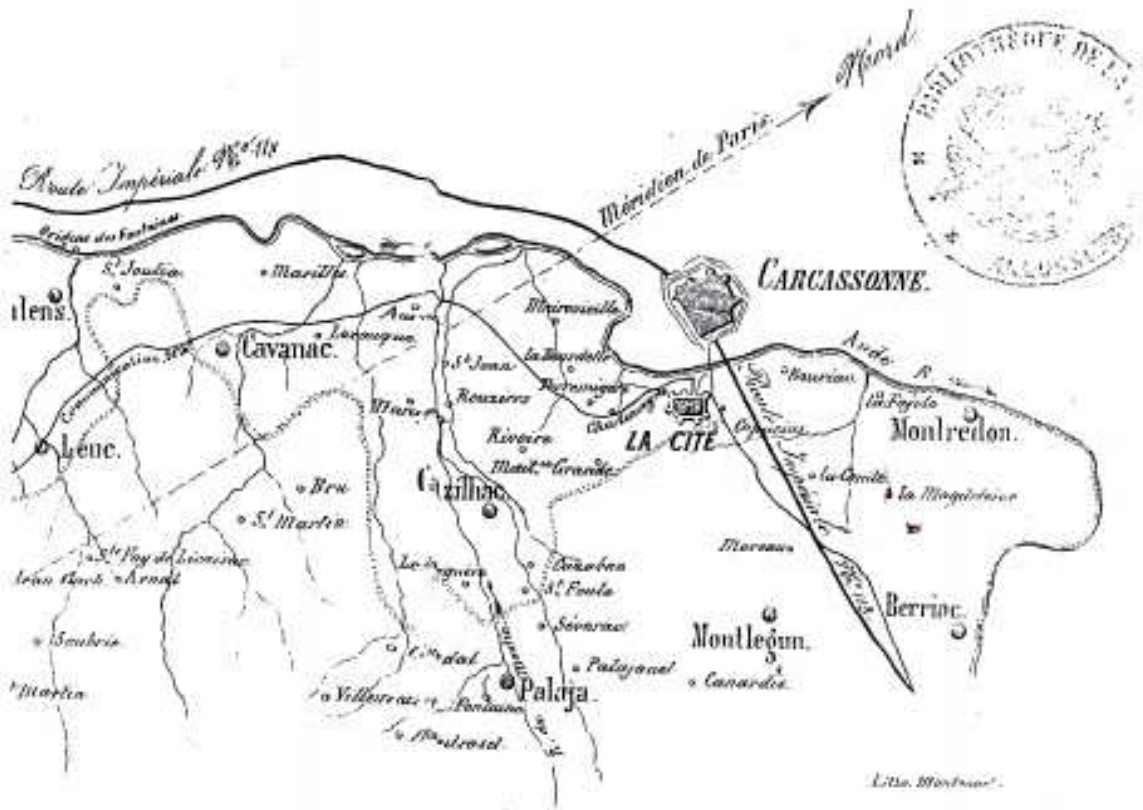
Route Impériale No. 118

Méridien de Paris

Nord

BIBLIOTHÈQUE DE L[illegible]

CARCASSONNE.

St Joulia

Marillac

Cavanac.

Lavalette

Aude R.

La Bourdette

St Jean

Rouzeres

Rivière

Mail. de Grande

Chalabre

LA CITÉ

Montredon.

La Magdelaine

la Comté

Léuc.

Bru

St Martin

Cazilhac

St Foy de Laconime

Roudil

Soubrie

St Martin

Couzeban

St Foulc

Sévaraux

Montlegun.

Berriac

Mareaux

Palajanel

Canardie

Palaja

Villefranche

St Andalrosel

Route Impériale No. 118

Litho. Montrieux